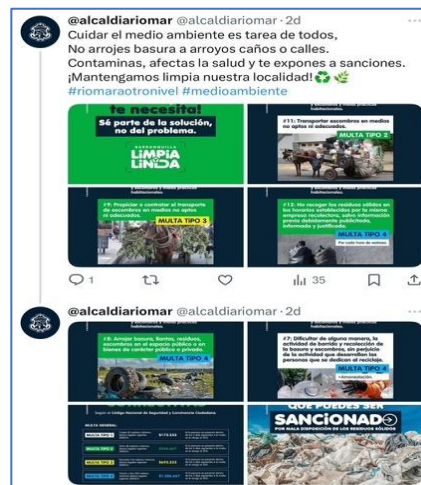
@alcaldiariomar @alcaldiariomar · 2d
Cuidar el medio ambiente es tarea de todos, No arrojes basura a arroyos caños o calles. Contaminas, afectas la salud y te expones a sanciones. ¡Mantengamos limpia nuestra localidad! ♻️🌿
#riomarotronivel #medioambiente

te necesita!
Sé parte de la solución, no del problema.
LIMPIA LINDA

#11: Transportar escombros en medios no aptos ni adecuados.
MULTA TIPO 2

#9: Propiciar o contratar el transporte de escombros en medios no aptos ni adecuados.
MULTA TIPO 3

#12: No recoger los residuos sólidos en los horarios establecidos por la misma empresa recolectora, salvo información previa debidamente publicitada, informada y justificada.
MULTA TIPO 4

1 35

@alcaldiariomar @alcaldiariomar · 2d

#8: Arrojar basura, llantas, residuos, escombros en el espacio público o en bienes de carácter público o privado.
MULTA TIPO 4

#7: Dificultar de alguna manera, la actividad de barrido y recolección de la basura y escombros, sin perjuicio de la actividad que desarrollan las personas que se dedican al reciclaje.
MULTA TIPO 4

Según el Código Nacional de Seguridad y Convivencia Ciudadana.
MULTA GENERAL
MULTA TIPO 1
MULTA TIPO 2
MULTA TIPO 3
MULTA TIPO 4

SANCIONAD
POR MALA DISPOSICIÓN DE LOS RESIDUOS SÓLIDOS